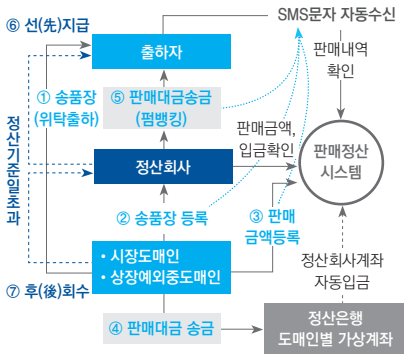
⑥ 선(先)지급

SMS문자 자동수신

출하자

판매내역 확인

① 송품장 (위탁출하)

⑤ 판매대금송금 (펌뱅킹)

정산기준일초과

판매금액, 입금확인

정산회사

판매정산 시스템

② 송품장 등록

③ 판매 금액등록

• 시장도매인
• 상장예외중도매인

정산회사계좌 자동입금

⑦ 후(後)회수

④ 판매대금 송금

정산은행 도매인별 가상계좌